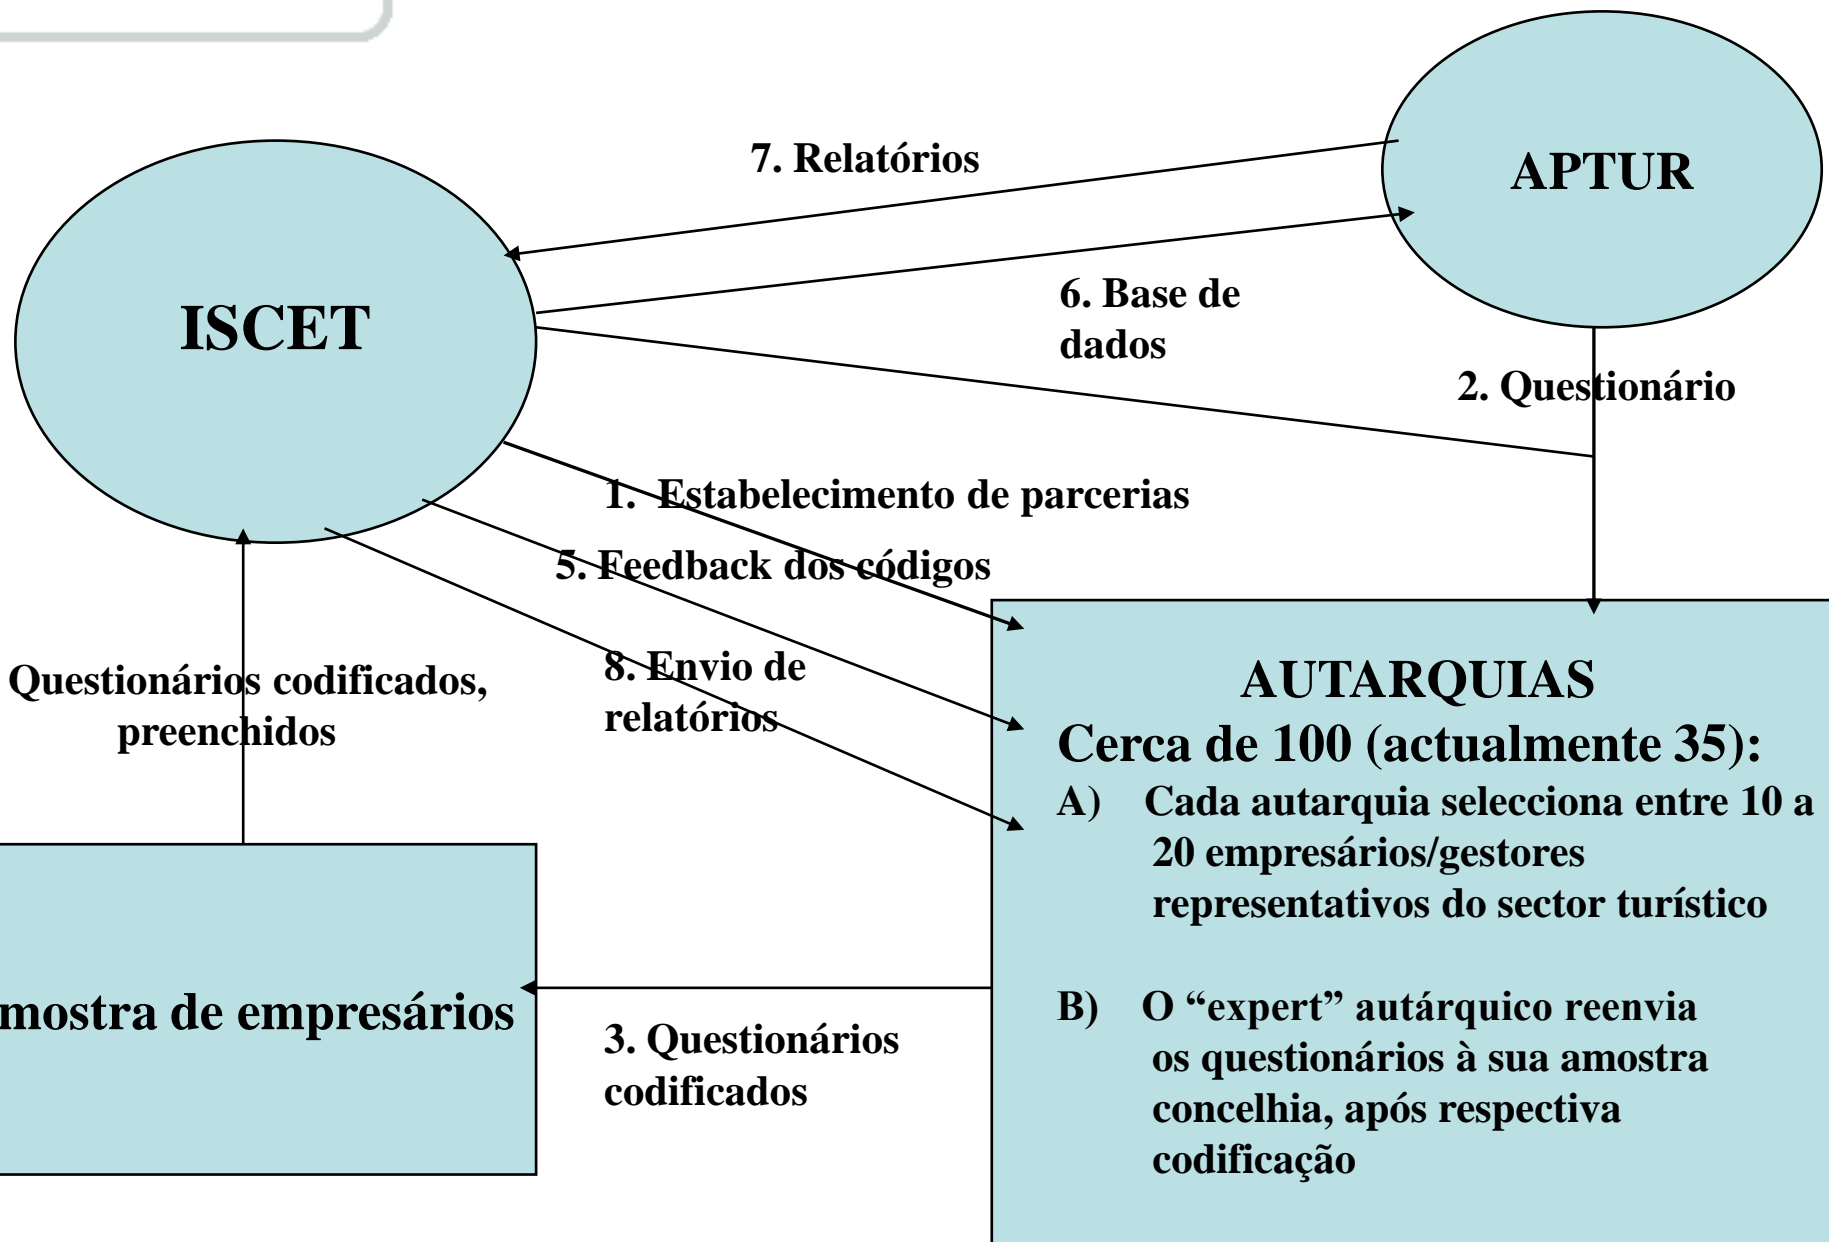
7. Relatórios

APTUR

ISCET

6. Base de dados

2. Questionário

1. Estabelecimento de parcerias

5. Feedback dos códigos

Questionários codificados, preenchidos

8. Envio de relatórios

AUTARQUIAS
Cerca de 100 (actualmente 35):
A) Cada autarquia selecciona entre 10 a 20 empresários/gestores representativos do sector turístico

B) O "expert" autárquico reenvia os questionários à sua amostra concelhia, após respectiva codificação

mostra de empresários

3. Questionários codificados